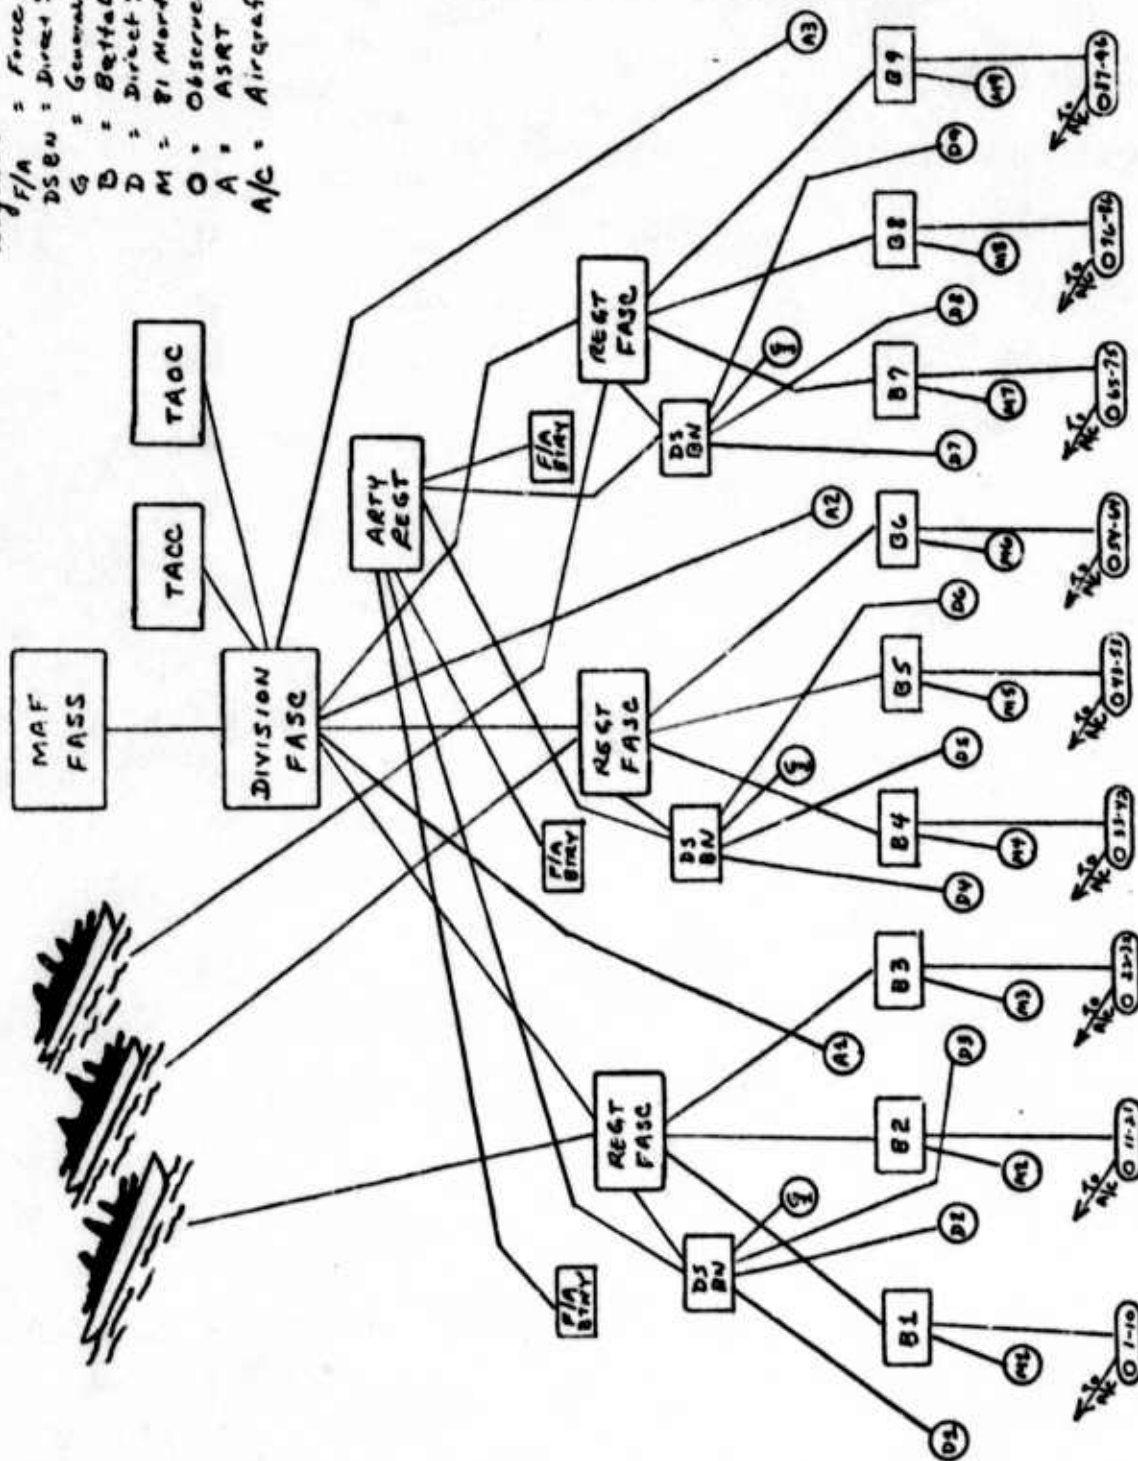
F/A = Force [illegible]
DS BN = Direct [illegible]
G = General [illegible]
B = Battal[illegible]
D = Direct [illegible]
M = 81 Mort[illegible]
O = Observe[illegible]
A = ASRT
A/C = Aircraf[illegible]

MAF FASS

TACC

TAOC

DIVISION FASC

ARTY REGT

F/A BTRY

REGT FASC

DS BN

G

D7

D8

D9

A3

B7

B8

B9

M7

M8

M9

O 65-75

O 76-86

O 87-96

To A/C

A2

B6

M6

O 59-64

D6

B5

M5

O 43-51

D5

REGT FASC

G

DS BN

B4

M4

O 33-42

D4

F/A BTRY

A1

B3

M3

O 22-32

D3

REGT FASC

B2

M2

O 11-21

G

D2

DS BN

B1

M1

O 1-10

D1

F/A BTRY